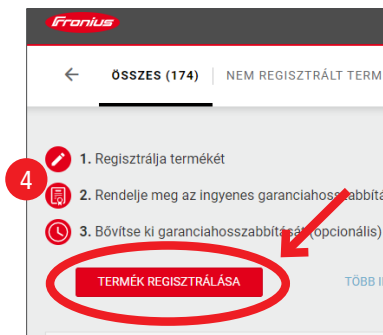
Fronius

ÖSSZES (174) | NEM REGISZTRÁLT TERM

4

1. Regisztrálja termékét

2. Rendelje meg az ingyenes garanciahosszabbít

3. Bővítse ki garanciahosszabbítás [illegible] (opcionális)

TERMÉK REGISZTRÁLÁSA

TÖBB I